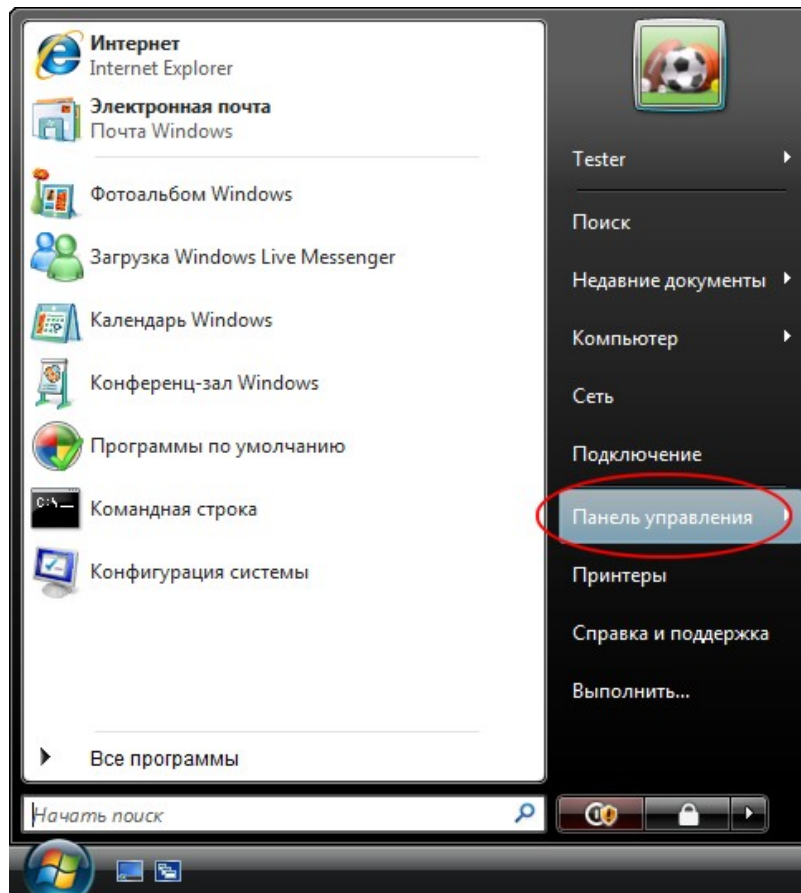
Интернет
Internet Explorer

Электронная почта
Почта Windows

Фотоальбом Windows

Загрузка Windows Live Messenger

Календарь Windows

Конференц-зал Windows

Программы по умолчанию

Командная строка

Конфигурация системы

Все программы

Начать поиск

Tester

Поиск

Недавние документы

Компьютер

Сеть

Подключение

Панель управления

Принтеры

Справка и поддержка

Выполнить...